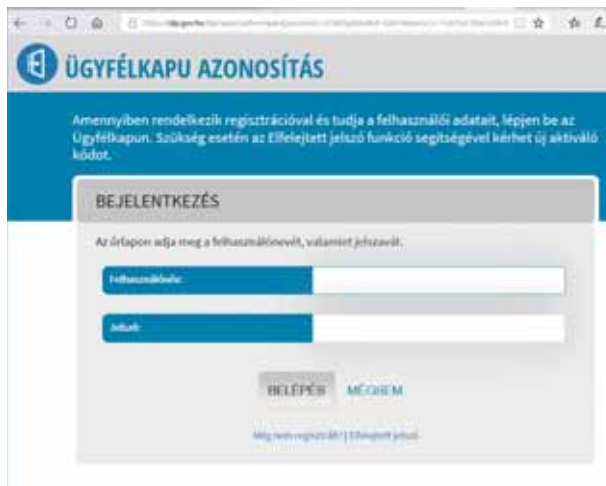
ÜGYFÉLKAPU AZONOSÍTÁS

Amennyiben rendelkezik regisztrációval és tudja a felhasználói adatait, lépjen be az Ügyfélkapun. Szükség esetén az Elfelejtett jelszó funkció segítségével kérhet új aktiváló kódot.

BEJELENTKEZÉS

Az űrlapon adja meg a felhasználónevét, valamint jelszavát.

Felhasználónév:

Jelszó:

BELÉPÉS MÉGSEM

Még nem regisztrált? | Elfelejtett jelszó